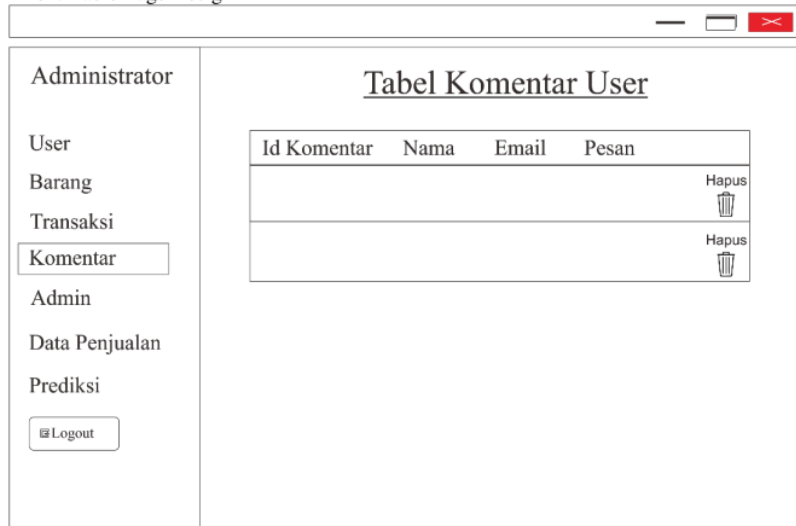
Administrator

User
Barang
Transaksi
Komentar
Admin
Data Penjualan
Prediksi

Logout

Tabel Komentar User

| Id Komentar | Nama | Email | Pesan | |
|---|---|---|---|---|
| | | | | Hapus |
| | | | | Hapus |